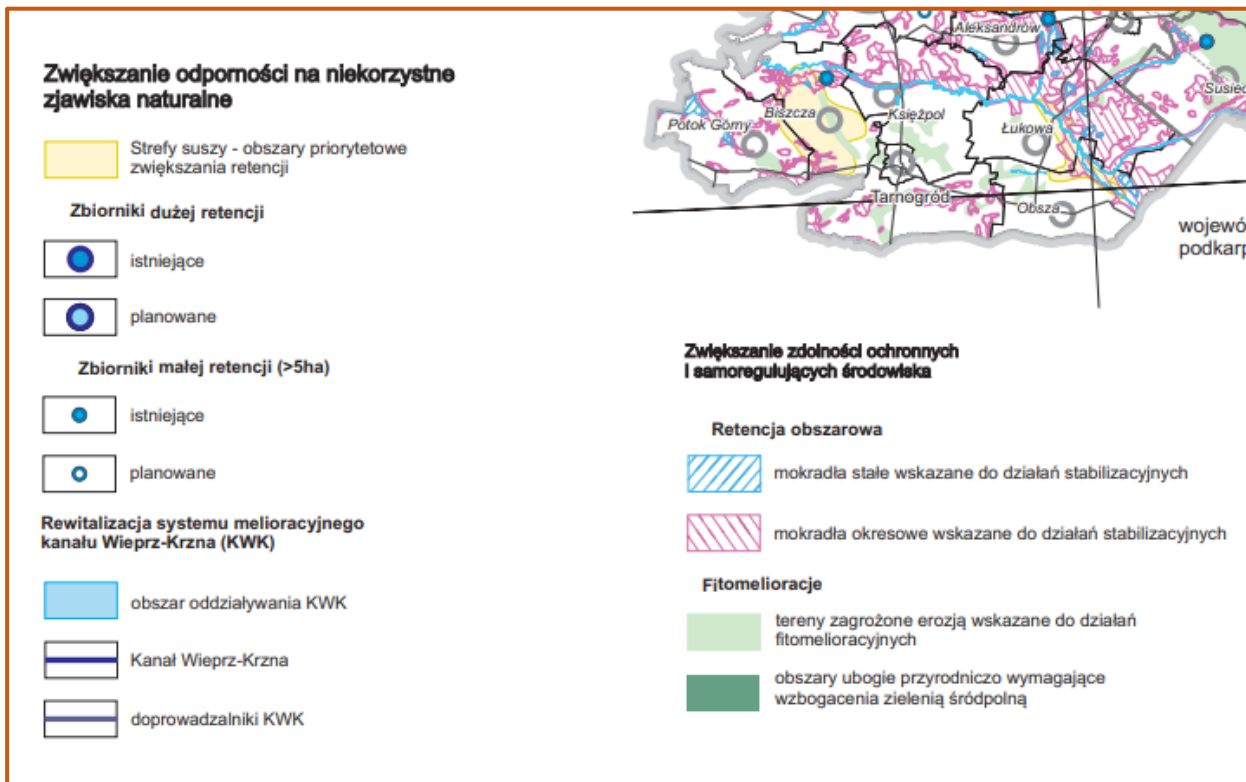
Zwiększanie odporności na niekorzystne zjawiska naturalne

Strefy suszy - obszary priorytetowe zwiększania retencji

Zbiorniki dużej retencji

istniejące

planowane

Zbiorniki małej retencji (>5ha)

istniejące

planowane

Rewitalizacja systemu melioracyjnego kanału Wieprz-Krzna (KWK)

obszar oddziaływania KWK

Kanał Wieprz-Krzna

doprowadzalniki KWK

Aleksandrów
Potok Górny
Biszcza
Księżpol
Łukowa
Susiec
Tarnogród
Obsza
wojewó
podkarp

Zwiększanie zdolności ochronnych i samoregulujących środowiska

Retencja obszarowa

mokradła stałe wskazane do działań stabilizacyjnych

mokradła okresowe wskazane do działań stabilizacyjnych

Fitomelioracje

tereny zagrożone erozją wskazane do działań fitomelioracyjnych

obszary ubogie przyrodniczo wymagające wzbogacenia zielenią śródpolną